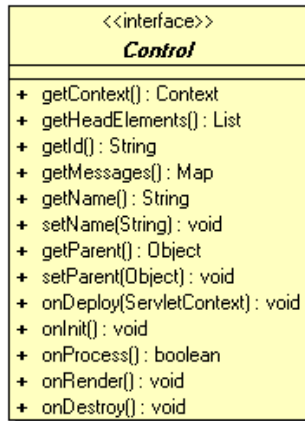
<<interface>>
Control

+ getContext() : Context
+ getHeadElements() : List
+ getId() : String
+ getMessages() : Map
+ getName() : String
+ setName(String) : void
+ getParent() : Object
+ setParent(Object) : void
+ onDeploy(ServletContext) : void
+ onInit() : void
+ onProcess() : boolean
+ onRender() : void
+ onDestroy() : void